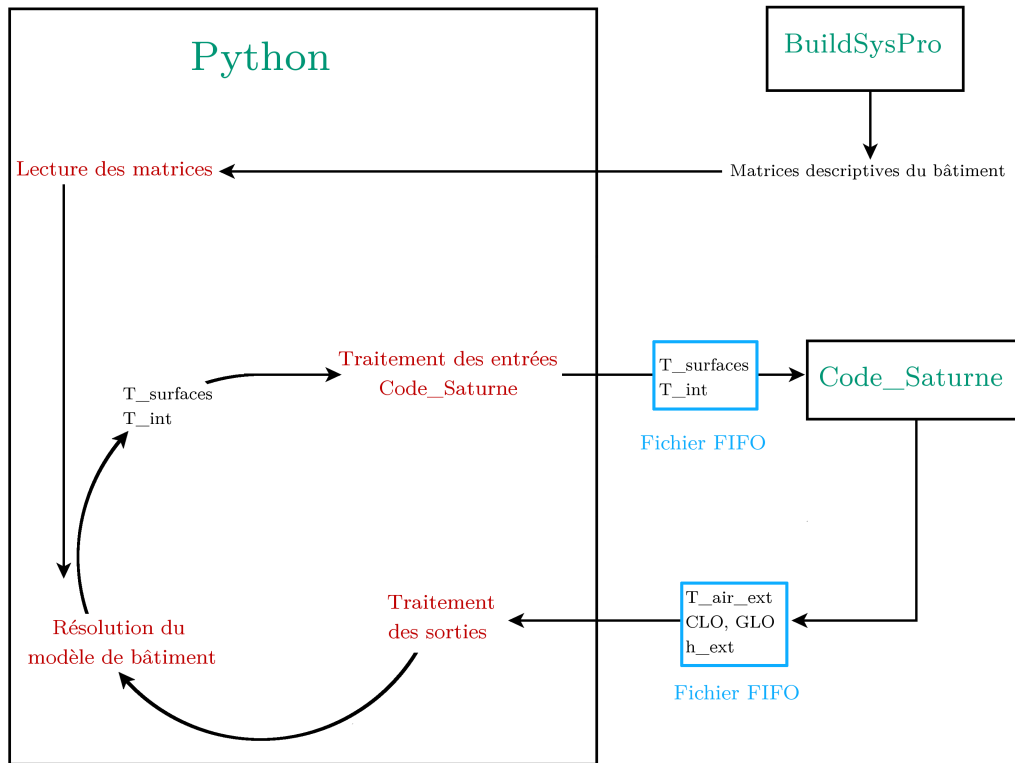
Python

BuildSysPro

Lecture des matrices

Matrices descriptives du bâtiment

Traitement des entrées Code_Saturne

T_surfaces
T_int

T_surfaces
T_int

Fichier FIFO

Code_Saturne

Résolution du modèle de bâtiment

Traitement des sorties

T_air_ext
CLO, GLO
h_ext

Fichier FIFO